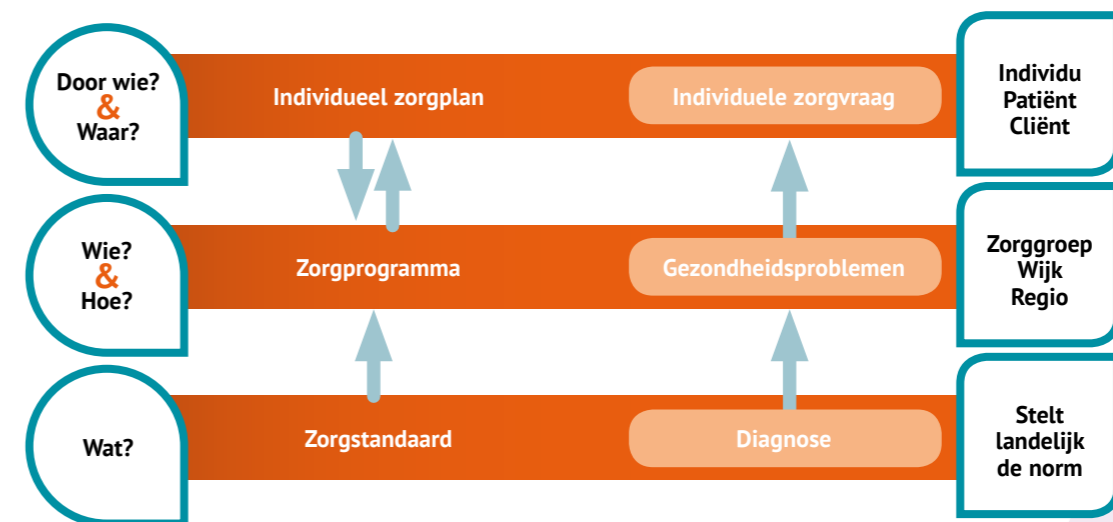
Door wie?
&
Waar?

Individueel zorgplan

Individuele zorgvraag

Individu
Patiënt
Cliënt

Wie?
&
Hoe?

Zorgprogramma

Gezondheidsproblemen

Zorggroep
Wijk
Regio

Wat?

Zorgstandaard

Diagnose

Stelt
landelijk
de norm